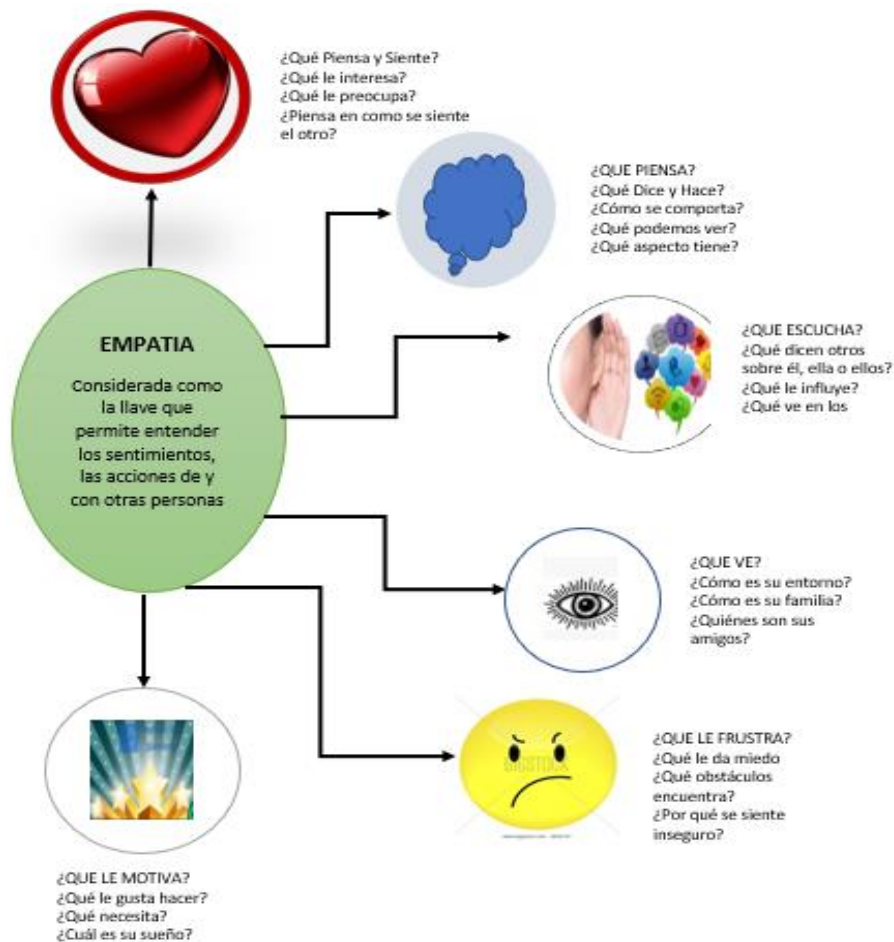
¿Qué Piensa y Siente?
¿Qué le interesa?
¿Qué le preocupa?
¿Piensa en como se siente el otro?

¿QUE PIENSA?
¿Qué Dice y Hace?
¿Cómo se comporta?
¿Qué podemos ver?
¿Qué aspecto tiene?

EMPATIA

Considerada como la llave que permite entender los sentimientos, las acciones de y con otras personas

¿QUE ESCUCHA?
¿Qué dicen otros sobre él, ella o ellos?
¿Qué le influye?
¿Qué ve en los

¿QUE VE?
¿Cómo es su entorno?
¿Cómo es su familia?
¿Quiénes son sus amigos?

¿QUE LE FRUSTRA?
¿Qué le da miedo
¿Qué obstáculos encuentra?
¿Por qué se siente inseguro?

¿QUE LE MOTIVA?
¿Qué le gusta hacer?
¿Qué necesita?
¿Cuál es su sueño?